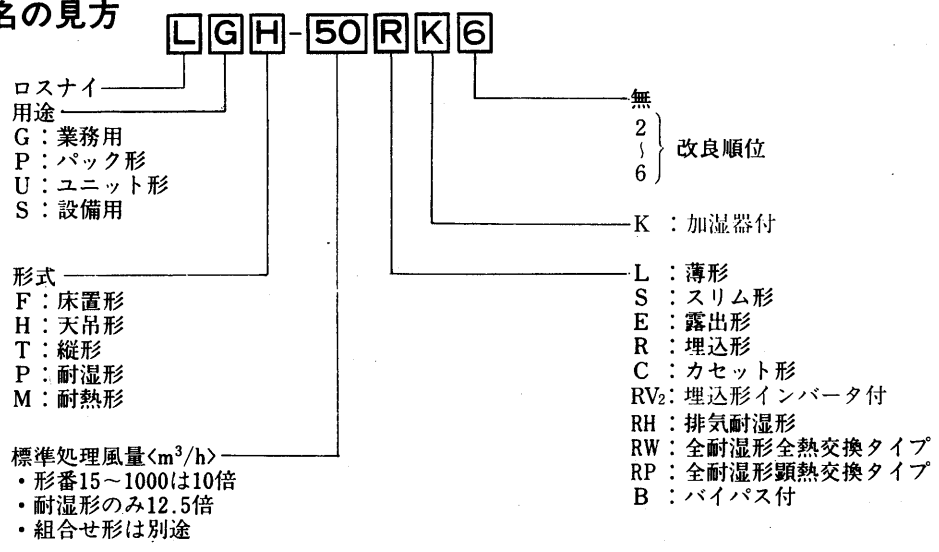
名の見方 L G H - 50 R K 6

ロスナイ
用途
G：業務用
P：パック形
U：ユニット形
S：設備用

形式
F：床置形
H：天吊形
T：縦形
P：耐湿形
M：耐熱形

標準処理風量〈$m^3/h$〉
・形番15～1000は10倍
・耐湿形のみ12.5倍
・組合せ形は別途

無
2
～
6
改良順位

K ：加湿器付

L ：薄形
S ：スリム形
E ：露出形
R ：埋込形
C ：カセット形
$RV_2$：埋込形インバータ付
RH ：排気耐湿形
RW ：全耐湿形全熱交換タイプ
RP ：全耐湿形顕熱交換タイプ
B ：バイパス付